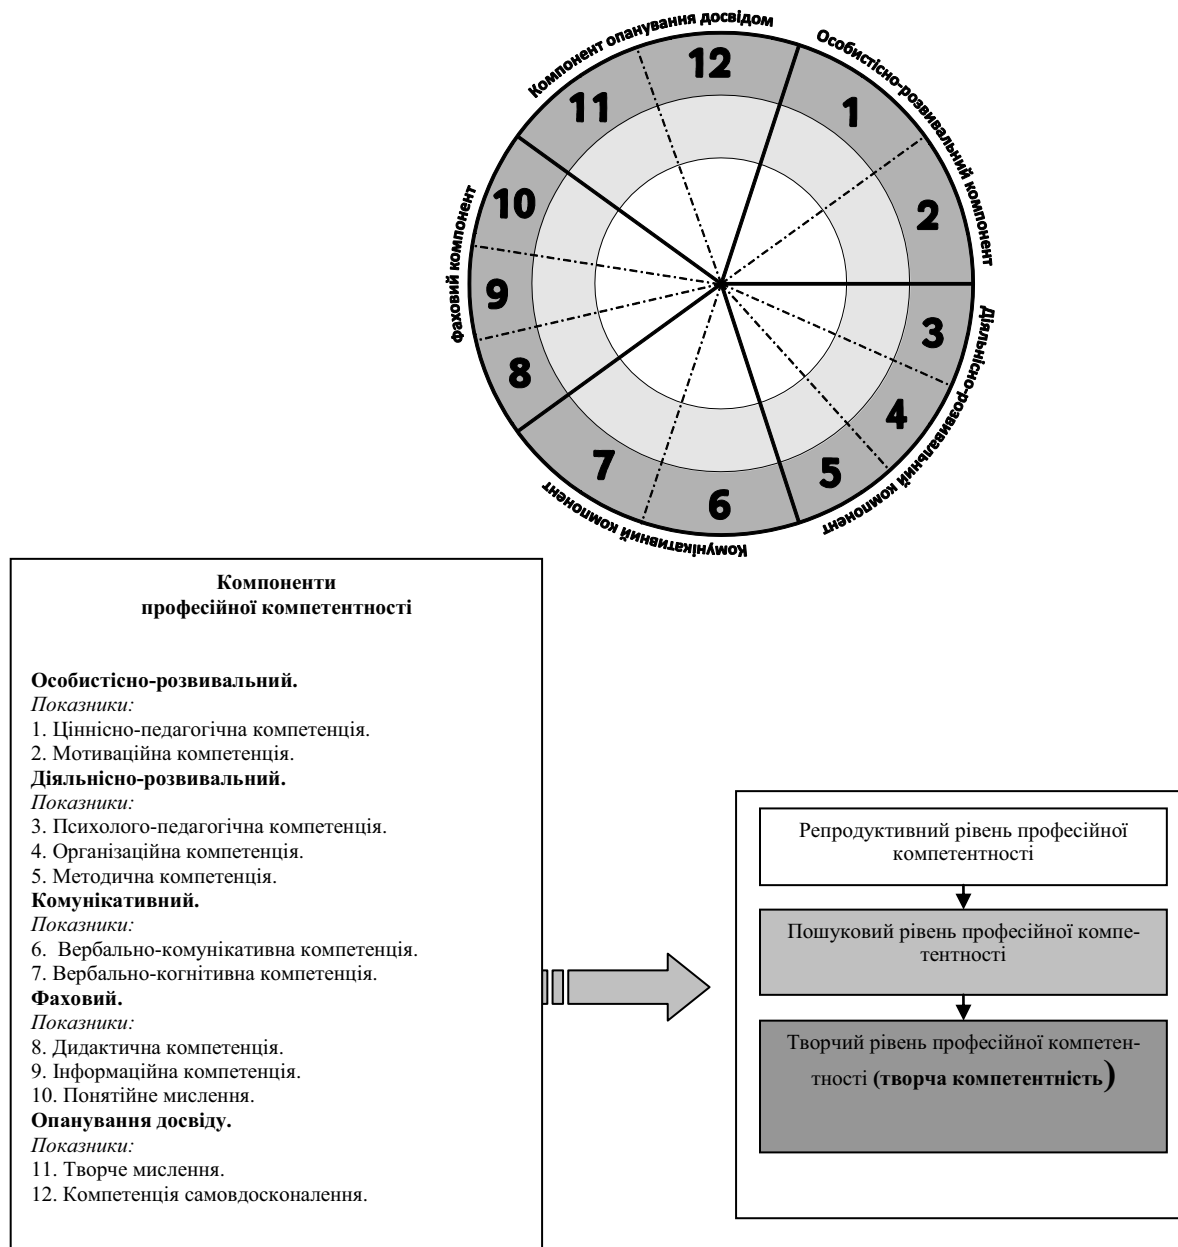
Компонент опанування досвідом
Особистісно-розвивальний компонент
Діяльнісно-розвивальний компонент
Комунікативний компонент
Фаховий компонент

12
1
2
3
4
5
6
7
8
9
10
11

Компоненти
професійної компетентності

**Особистісно-розвивальний.**
*Показники:*
1. Ціннісно-педагогічна компетенція.
2. Мотиваційна компетенція.
**Діяльнісно-розвивальний.**
*Показники:*
3. Психолого-педагогічна компетенція.
4. Організаційна компетенція.
5. Методична компетенція.
**Комунікативний.**
*Показники:*
6. Вербально-комунікативна компетенція.
7. Вербально-когнітивна компетенція.
**Фаховий.**
*Показники:*
8. Дидактична компетенція.
9. Інформаційна компетенція.
10. Понятійне мислення.
**Опанування досвіду.**
*Показники:*
11. Творче мислення.
12. Компетенція самовдосконалення.

Репродуктивний рівень професійної компетентності

Пошуковий рівень професійної компетентності

Творчий рівень професійної компетентності **(творча компетентність)**